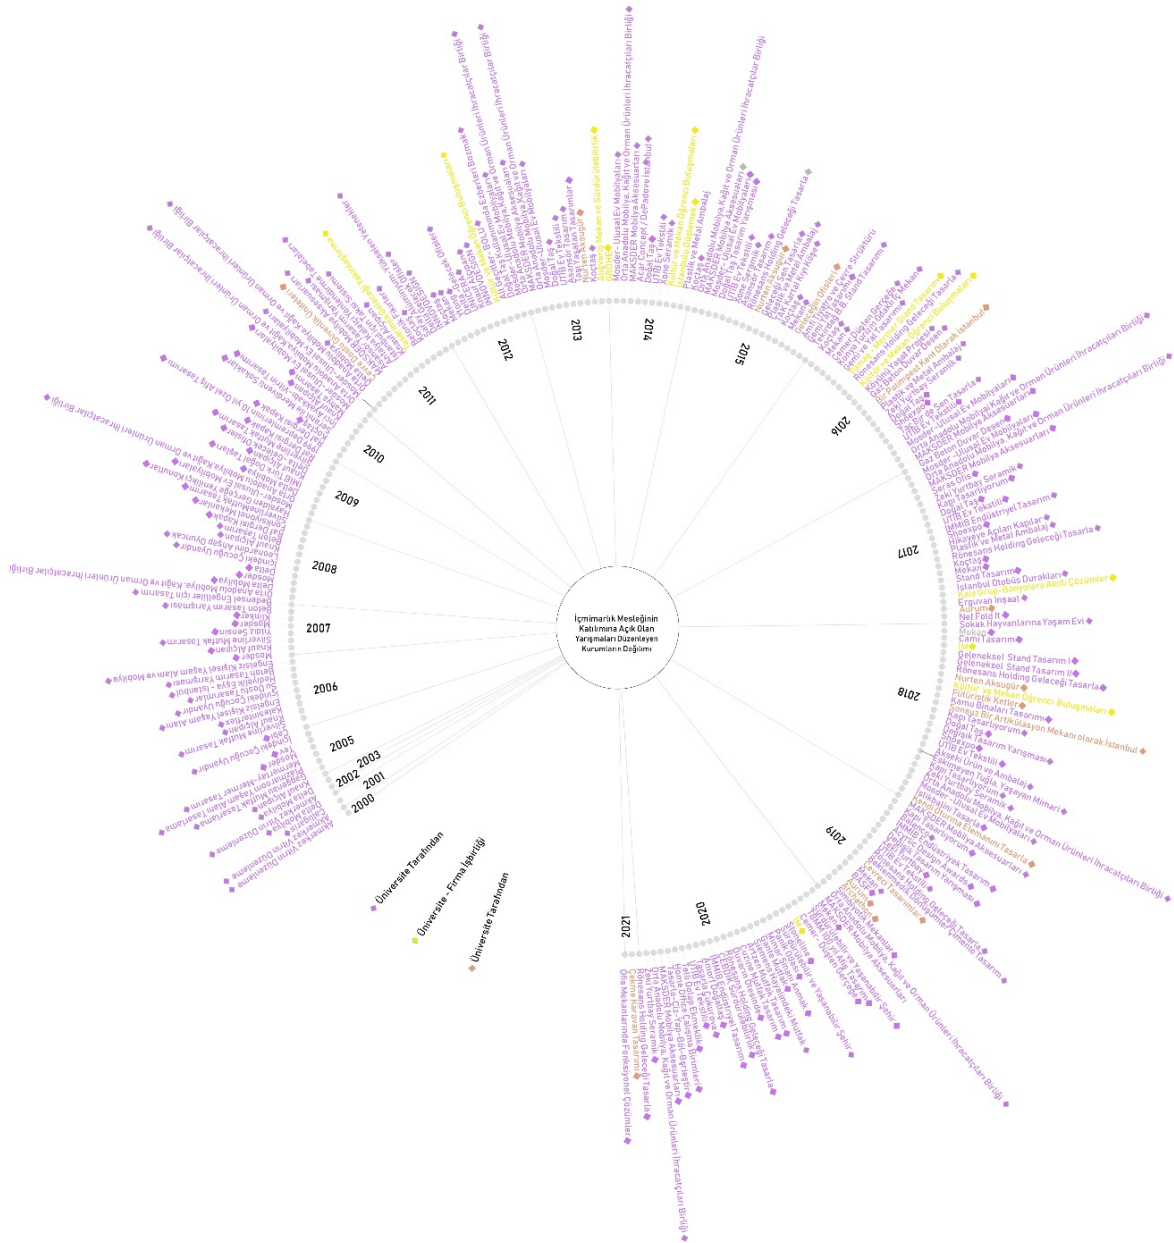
İçmimarlık Mesleğinin Katılımına Açık Olan Yarışmaları Düzenleyen Kurumların Değişimi

2000
2001
2002
2003
2005
2006
2007
2008
2009
2010
2011
2012
2013
2014
2015
2016
2017
2018
2019
2020
2021

Üniversite Tarafından
Üniversite - Firma İşbirliği
Üniversite Tarafından

Stand Tasarımı
İstanbul Otobüs Durakları
Kale Grup- Banyolara Akıllı Çözümler
Erguvan İnşaat
Aurum
Nel Fold It
Sokak Hayvanlarına Yaşam Evi
Mekan
Cami Tasarımı
Geleneksel Stand Tasarımı I
Geleneksel Stand Tasarımı II
Rönesans Holding Geleceği Tasarla
Nurten Aksugür
Kültür ve Mekan Öğrenci Buluşmaları
Fütüristik Ketler
Kamu Binaları Tasarımı
Sonsuz Bir Artikülasyon Mekanı olarak İstanbul
Kapı Tasarlıyorum
Doğal Taş
Değişik Tasarım Yarışması
UTIB Ev Tekstili
Plastik ve Metal Ambalaj
Rönesans Holding Geleceği Tasarla
Koçtaş
Mekan
Hikayeye Açılan Kapılar
İMMİB Endüstriyel Tasarım
UTIB Ev Tekstili
Doğal Taş
Kapı Tasarlıyorum
Ekeki Yurtbay Seramik
Orta Anadolu Mobilya, Kağıt ve Orman Ürünleri İhracatçılar Birliği
MAKSDER Mobilya Aksesuarları
Orta Anadolu Mobilya, Kağıt ve Orman Ürünleri İhracatçılar Birliği
Akmerkez Vitrin Düzenleme
Öts Mekanlarında Fonksiyonel Çözümler